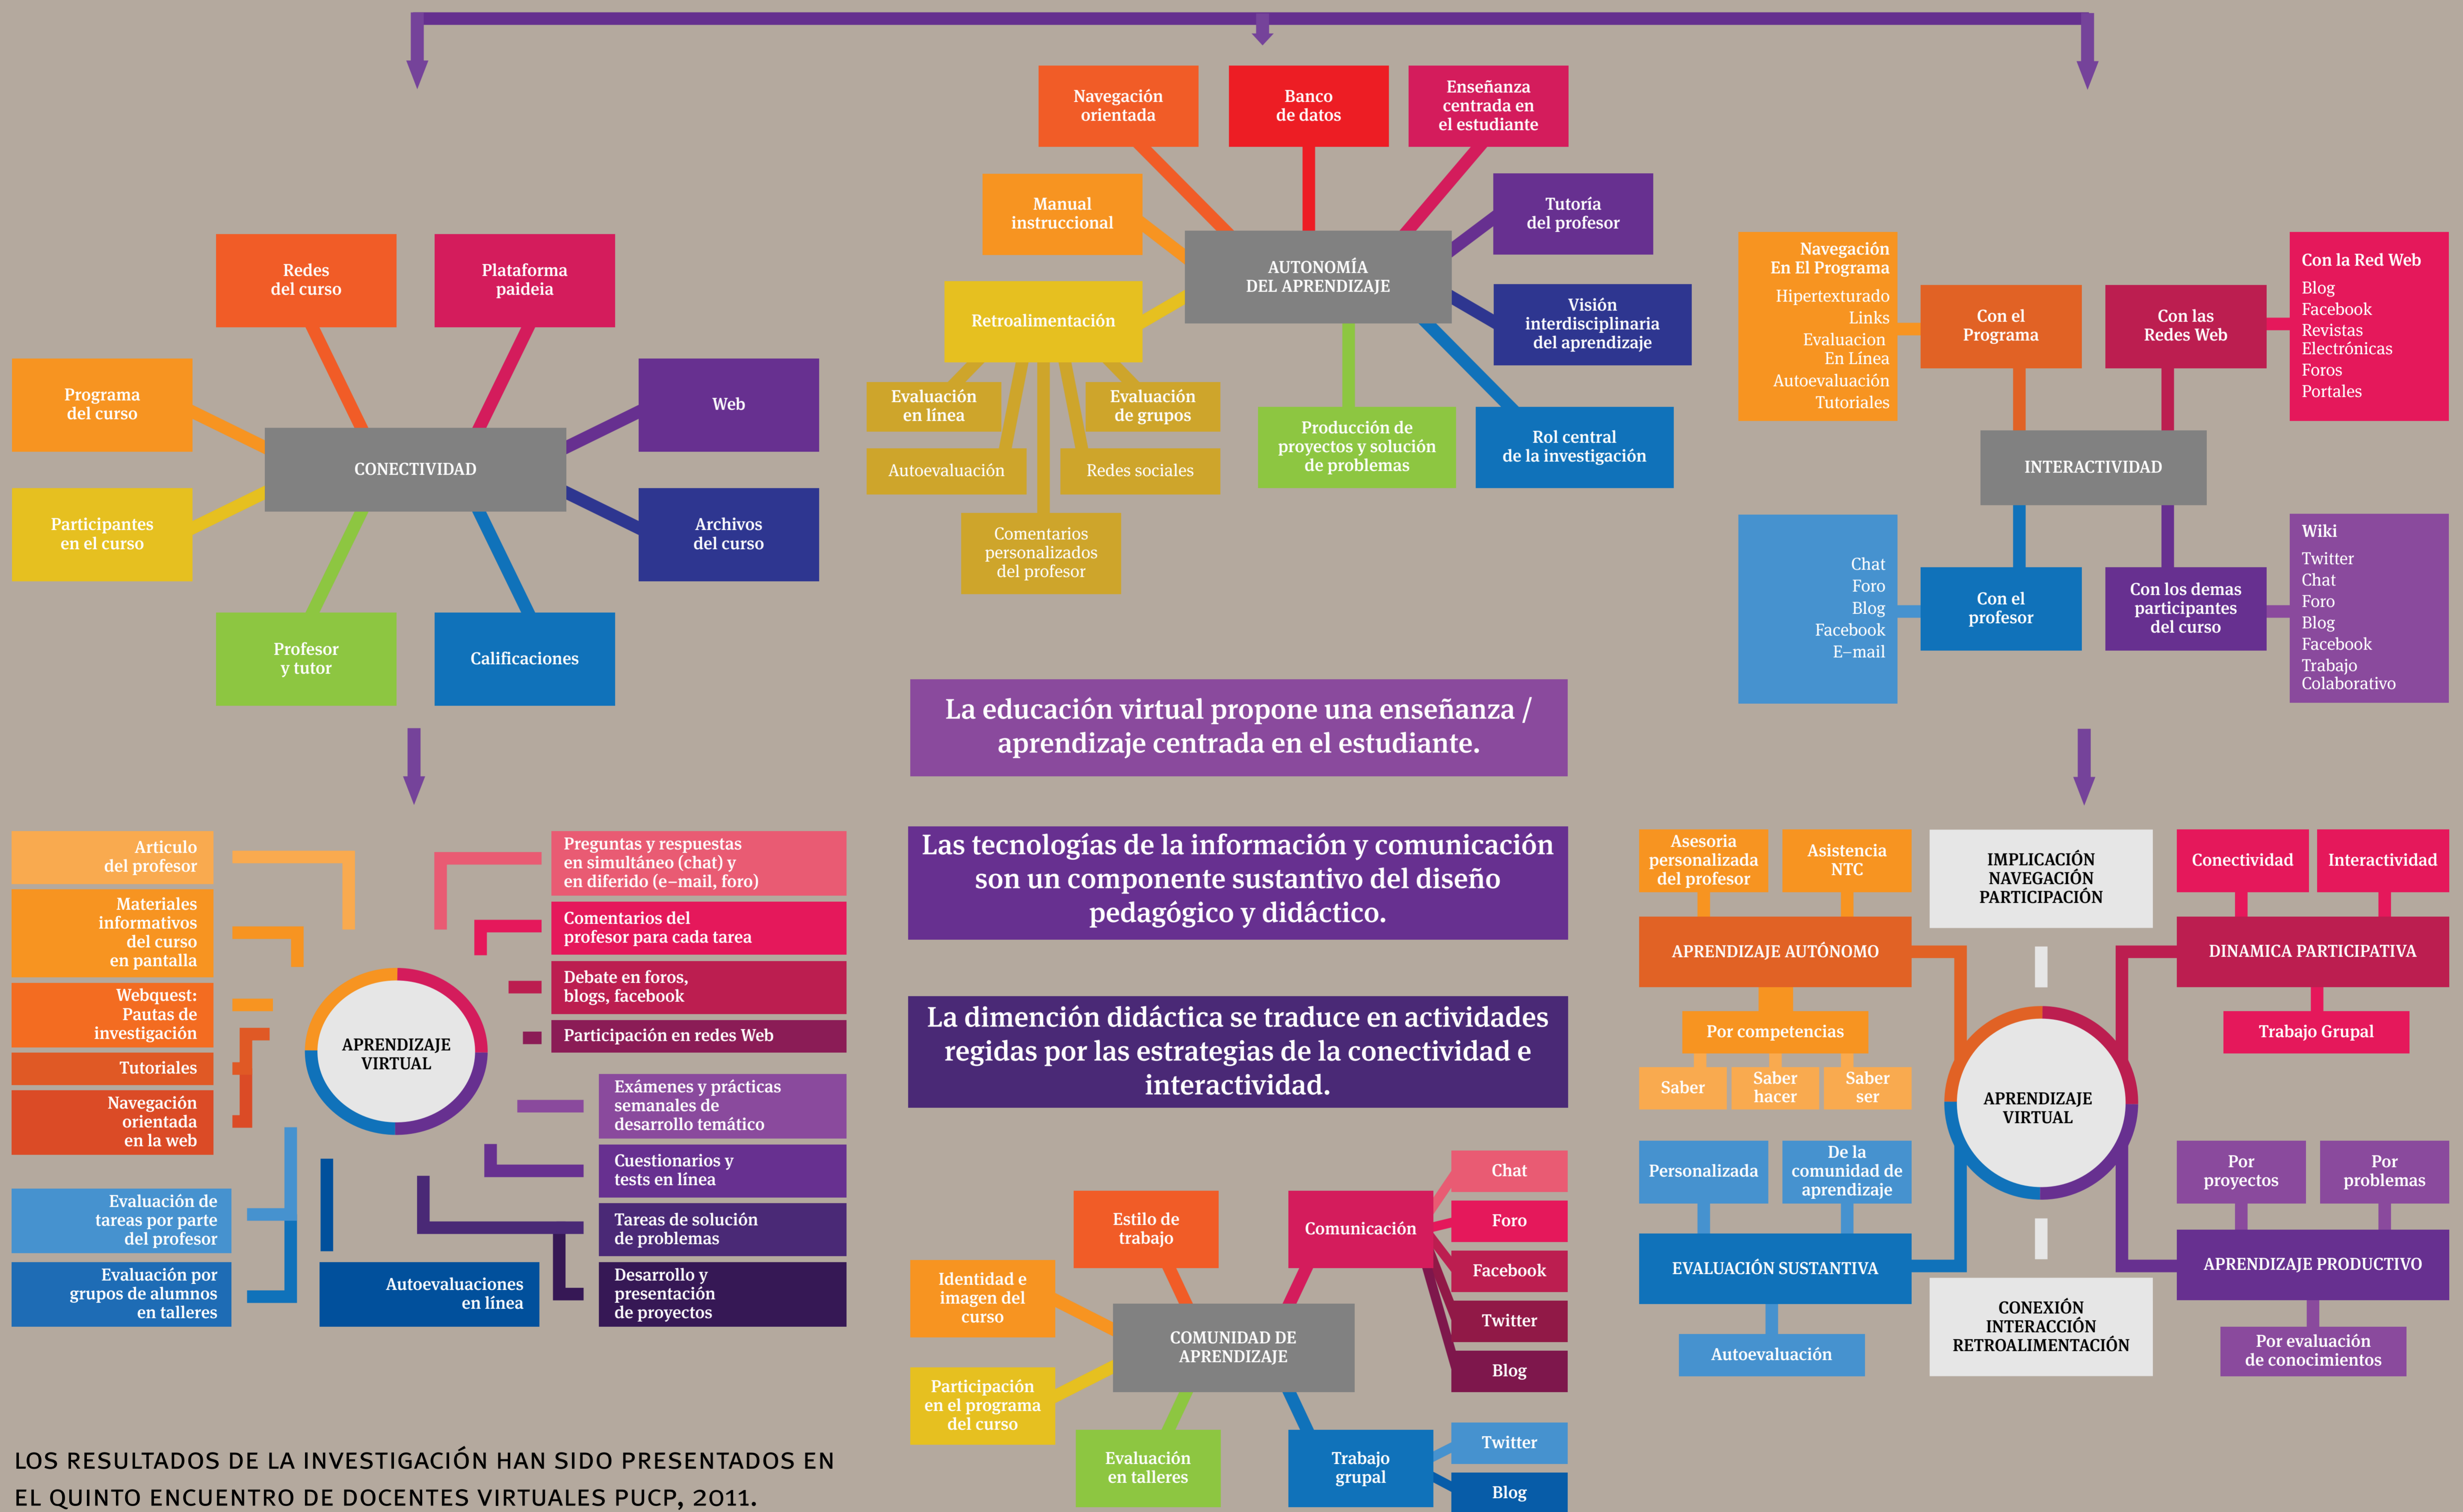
Redes del curso

Plataforma paideia

Programa del curso

Web

CONECTIVIDAD

Participantes en el curso

Archivos del curso

Profesor y tutor

Calificaciones

Navegación orientada

Banco de datos

Enseñanza centrada en el estudiante

Manual instruccional

Tutoría del profesor

AUTONOMÍA DEL APRENDIZAJE

Retroalimentación

Visión interdisciplinaria del aprendizaje

Evaluación en línea

Evaluación de grupos

Producción de proyectos y solución de problemas

Rol central de la investigación

Autoevaluación

Redes sociales

Comentarios personalizados del profesor

Navegación En El Programa
Hipertexturado
Links
Evaluacion En Línea
Autoevaluación
Tutoriales

Con el Programa

Con las Redes Web

Con la Red Web
Blog
Facebook
Revistas Electrónicas
Foros
Portales

INTERACTIVIDAD

Chat
Foro
Blog
Facebook
E–mail

Con el profesor

Con los demas participantes del curso

Wiki
Twitter
Chat
Foro
Blog
Facebook
Trabajo Colaborativo

La educación virtual propone una enseñanza / aprendizaje centrada en el estudiante.

Articulo del profesor

Materiales informativos del curso en pantalla

Webquest: Pautas de investigación

Tutoriales

Navegación orientada en la web

Evaluación de tareas por parte del profesor

Evaluación por grupos de alumnos en talleres

APRENDIZAJE VIRTUAL

Autoevaluaciones en línea

Preguntas y respuestas en simultáneo (chat) y en diferido (e–mail, foro)

Comentarios del profesor para cada tarea

Debate en foros, blogs, facebook

Participación en redes Web

Exámenes y prácticas semanales de desarrollo temático

Cuestionarios y tests en línea

Tareas de solución de problemas

Desarrollo y presentación de proyectos

Las tecnologías de la información y comunicación son un componente sustantivo del diseño pedagógico y didáctico.

La dimención didáctica se traduce en actividades regidas por las estrategias de la conectividad e interactividad.

Estilo de trabajo

Comunicación

Chat

Foro

Facebook

Twitter

Blog

Identidad e imagen del curso

COMUNIDAD DE APRENDIZAJE

Participación en el programa del curso

Evaluación en talleres

Trabajo grupal

Twitter

Blog

Asesoria personalizada del profesor

Asistencia NTC

IMPLICACIÓN NAVEGACIÓN PARTICIPACIÓN

Conectividad

Interactividad

APRENDIZAJE AUTÓNOMO

DINAMICA PARTICIPATIVA

Por competencias

Trabajo Grupal

Saber

Saber hacer

Saber ser

APRENDIZAJE VIRTUAL

Personalizada

De la comunidad de aprendizaje

Por proyectos

Por problemas

EVALUACIÓN SUSTANTIVA

APRENDIZAJE PRODUCTIVO

CONEXIÓN INTERACCIÓN RETROALIMENTACIÓN

Autoevaluación

Por evaluación de conocimientos

LOS RESULTADOS DE LA INVESTIGACIÓN HAN SIDO PRESENTADOS EN EL QUINTO ENCUENTRO DE DOCENTES VIRTUALES PUCP, 2011.